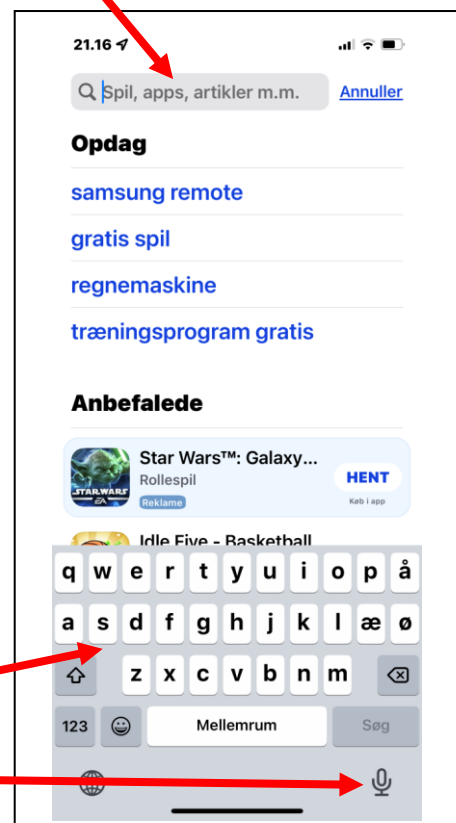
21.16

Spil, apps, artikler m.m.

Annuller

Opdag

samsung remote

gratis spil

regnemaskine

træningsprogram gratis

Anbefalede

Star Wars™: Galaxy...
Rollespil
Reklame

HENT
Køb i app

Idle Five - Basketball

q w e r t y u i o p å
a s d f g h j k l æ ø
z x c v b n m
123
Mellemrum
Søg